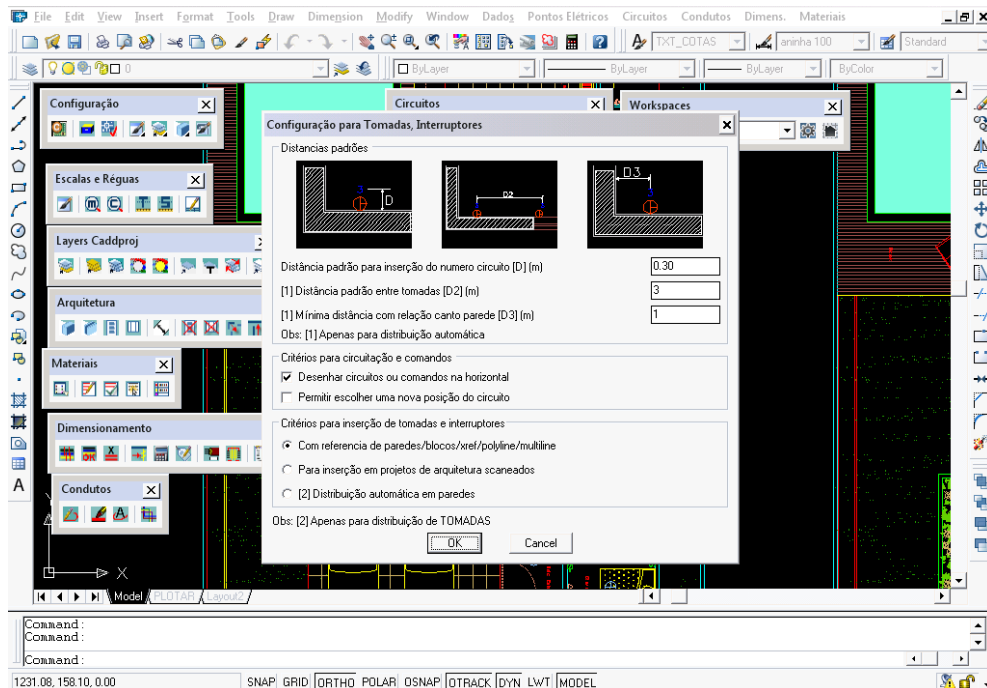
File Edit View Insert Format Tools Draw Dimension Modify Window Dados Pontos Elétricos Circuitos Condutos Dimens. Materiais

TXT_COTAS | aninha 100 | Standard

0 | ByLayer | ByLayer | ByLayer | ByColor

Configuração

Escalas e Réguas

Layers Caddproj

Arquitetura

Materiais

Dimensionamento

Condutos

Circuitos

Workspaces

Configuração para Tomadas, Interruptores

Distancias padrões

D | D2 | D3

Distância padrão para inserção do numero circuito [D] (m) | 0.30

[1] Distância padrão entre tomadas [D2] (m) | 3

[1] Mínima distância com relação canto parede [D3] (m) | 1

Obs: [1] Apenas para distribuição automática

Critérios para circuitação e comandos

Desenhar circuitos ou comandos na horizontal

Permitir escolher uma nova posição do circuito

Critérios para inserção de tomadas e interruptores

Com referencia de paredes/blocos/xref/polyline/multiline

Para inserção em projetos de arquitetura scaneados

[2] Distribuição automática em paredes

Obs: [2] Apenas para distribuição de TOMADAS

OK | Cancel

Model / PLOTAR / Layout2

Command :
Command :
Command :

1231.08, 158.10, 0.00 | SNAP GRID ORTHO POLAR OSNAP OTRACK DYN LWT MODEL